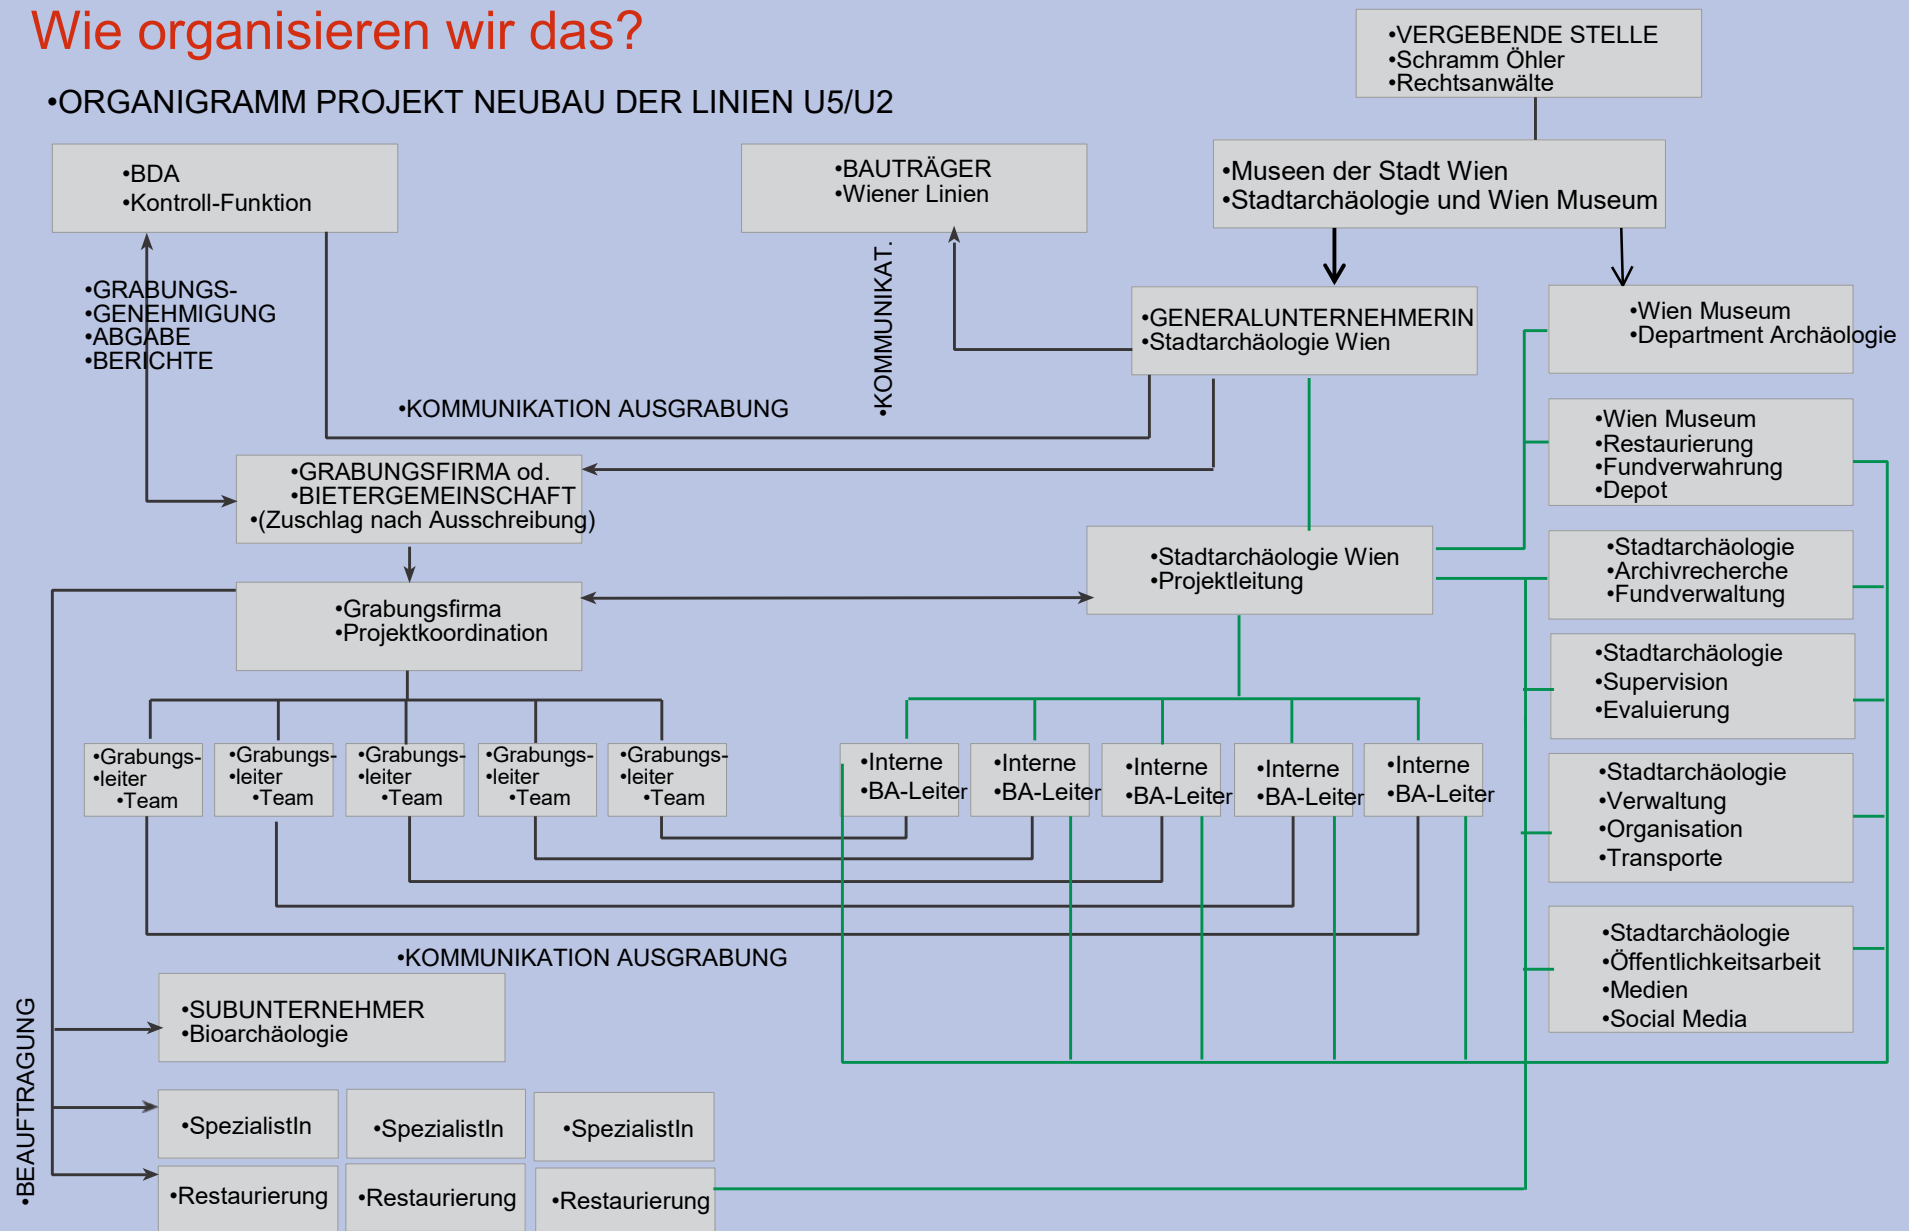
Wie organisieren wir das?

•ORGANIGRAMM PROJEKT NEUBAU DER LINIEN U5/U2

•VERGEBENDE STELLE
•Schramm Öhler
•Rechtsanwälte

•BDA
•Kontroll-Funktion

•BAUTRÄGER
•Wiener Linien

•Museen der Stadt Wien
•Stadtarchäologie und Wien Museum

•GRABUNGS-GENEHMIGUNG
•ABGABE
•BERICHTE

•KOMMUNIKAT.

•GENERALUNTERNEHMERIN
•Stadtarchäologie Wien

•Wien Museum
•Department Archäologie

•KOMMUNIKATION AUSGRABUNG

•Wien Museum
•Restaurierung
•Fundverwahrung
•Depot

•GRABUNGSFIRMA od.
•BIETERGEMEINSCHAFT
•(Zuschlag nach Ausschreibung)

•Stadtarchäologie Wien
•Projektleitung

•Stadtarchäologie
•Archivrecherche
•Fundverwaltung

•Grabungsfirma
•Projektkoordination

•Stadtarchäologie
•Supervision
•Evaluierung

•Grabungs-
•leiter
•Team

•Grabungs-
•leiter
•Team

•Grabungs-
•leiter
•Team

•Grabungs-
•leiter
•Team

•Grabungs-
•leiter
•Team

•Interne
•BA-Leiter

•Interne
•BA-Leiter

•Interne
•BA-Leiter

•Interne
•BA-Leiter

•Interne
•BA-Leiter

•Stadtarchäologie
•Verwaltung
•Organisation
•Transporte

•KOMMUNIKATION AUSGRABUNG

•Stadtarchäologie
•Öffentlichkeitsarbeit
•Medien
•Social Media

•SUBUNTERNEHMER
•Bioarchäologie

•BEAUFTRAGUNG

•SpezialistIn

•SpezialistIn

•SpezialistIn

•Restaurierung

•Restaurierung

•Restaurierung